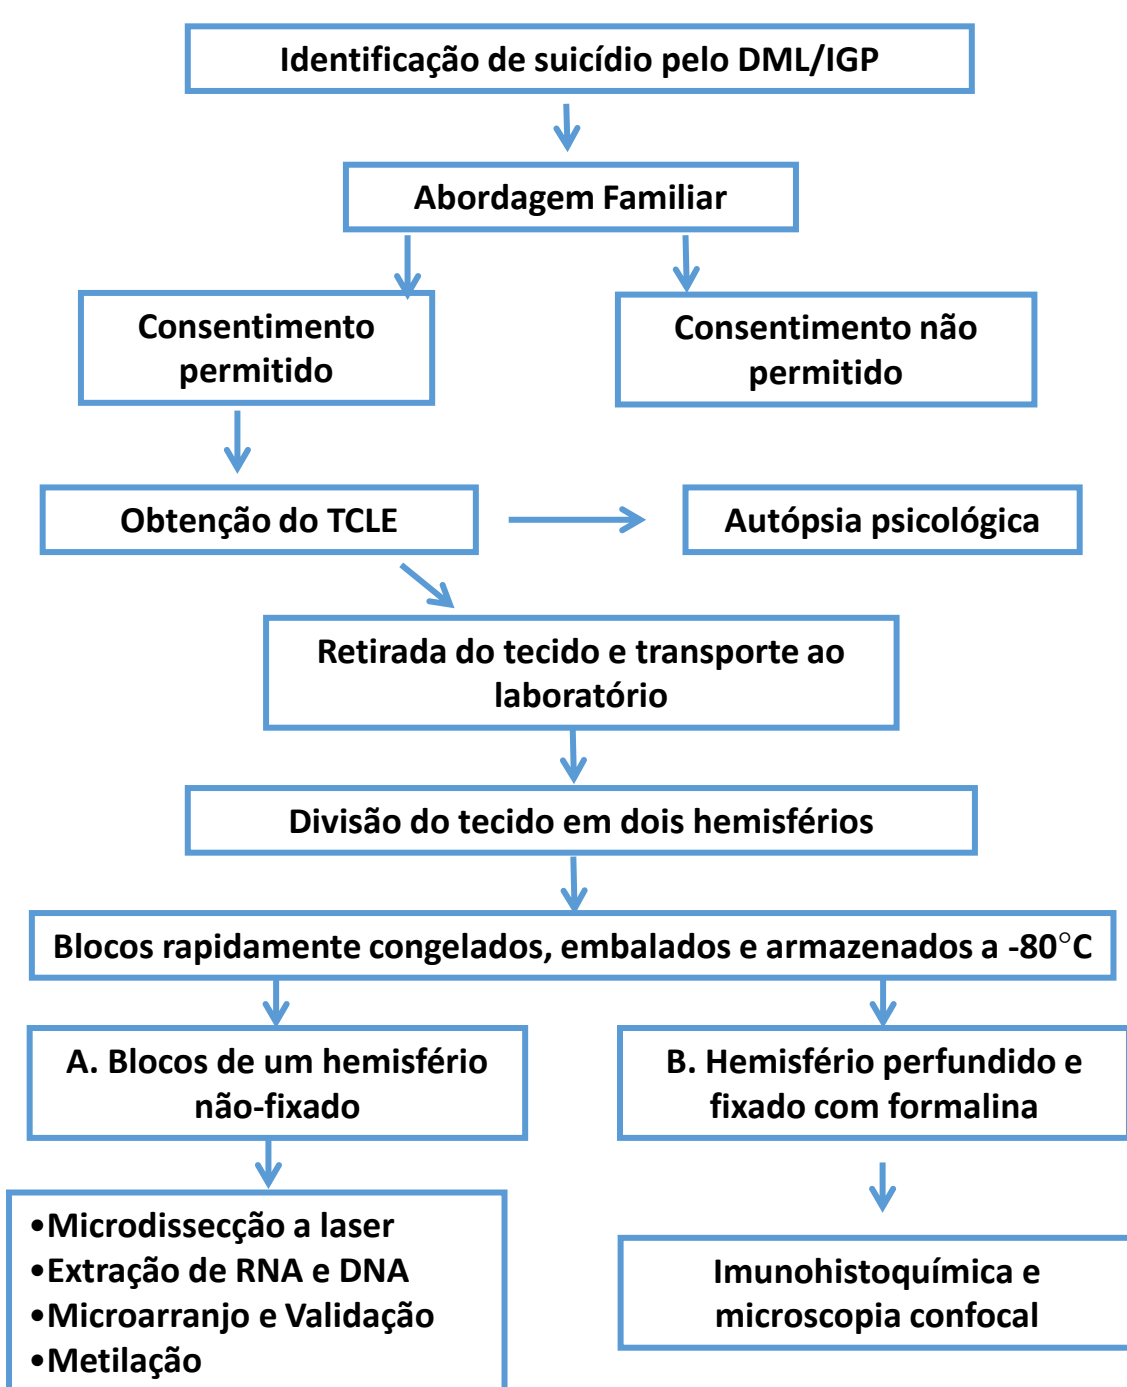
Identificação de suicídio pelo DML/IGP

Abordagem Familiar

Consentimento permitido

Consentimento não permitido

Obtenção do TCLE

Autópsia psicológica

Retirada do tecido e transporte ao laboratório

Divisão do tecido em dois hemisférios

Blocos rapidamente congelados, embalados e armazenados a -80°C

A. Blocos de um hemisfério não-fixado

B. Hemisfério perfundido e fixado com formalina

•Microdissecção a laser
•Extração de RNA e DNA
•Microarranjo e Validação
•Metilação

Imunohistoquímica e microscopia confocal